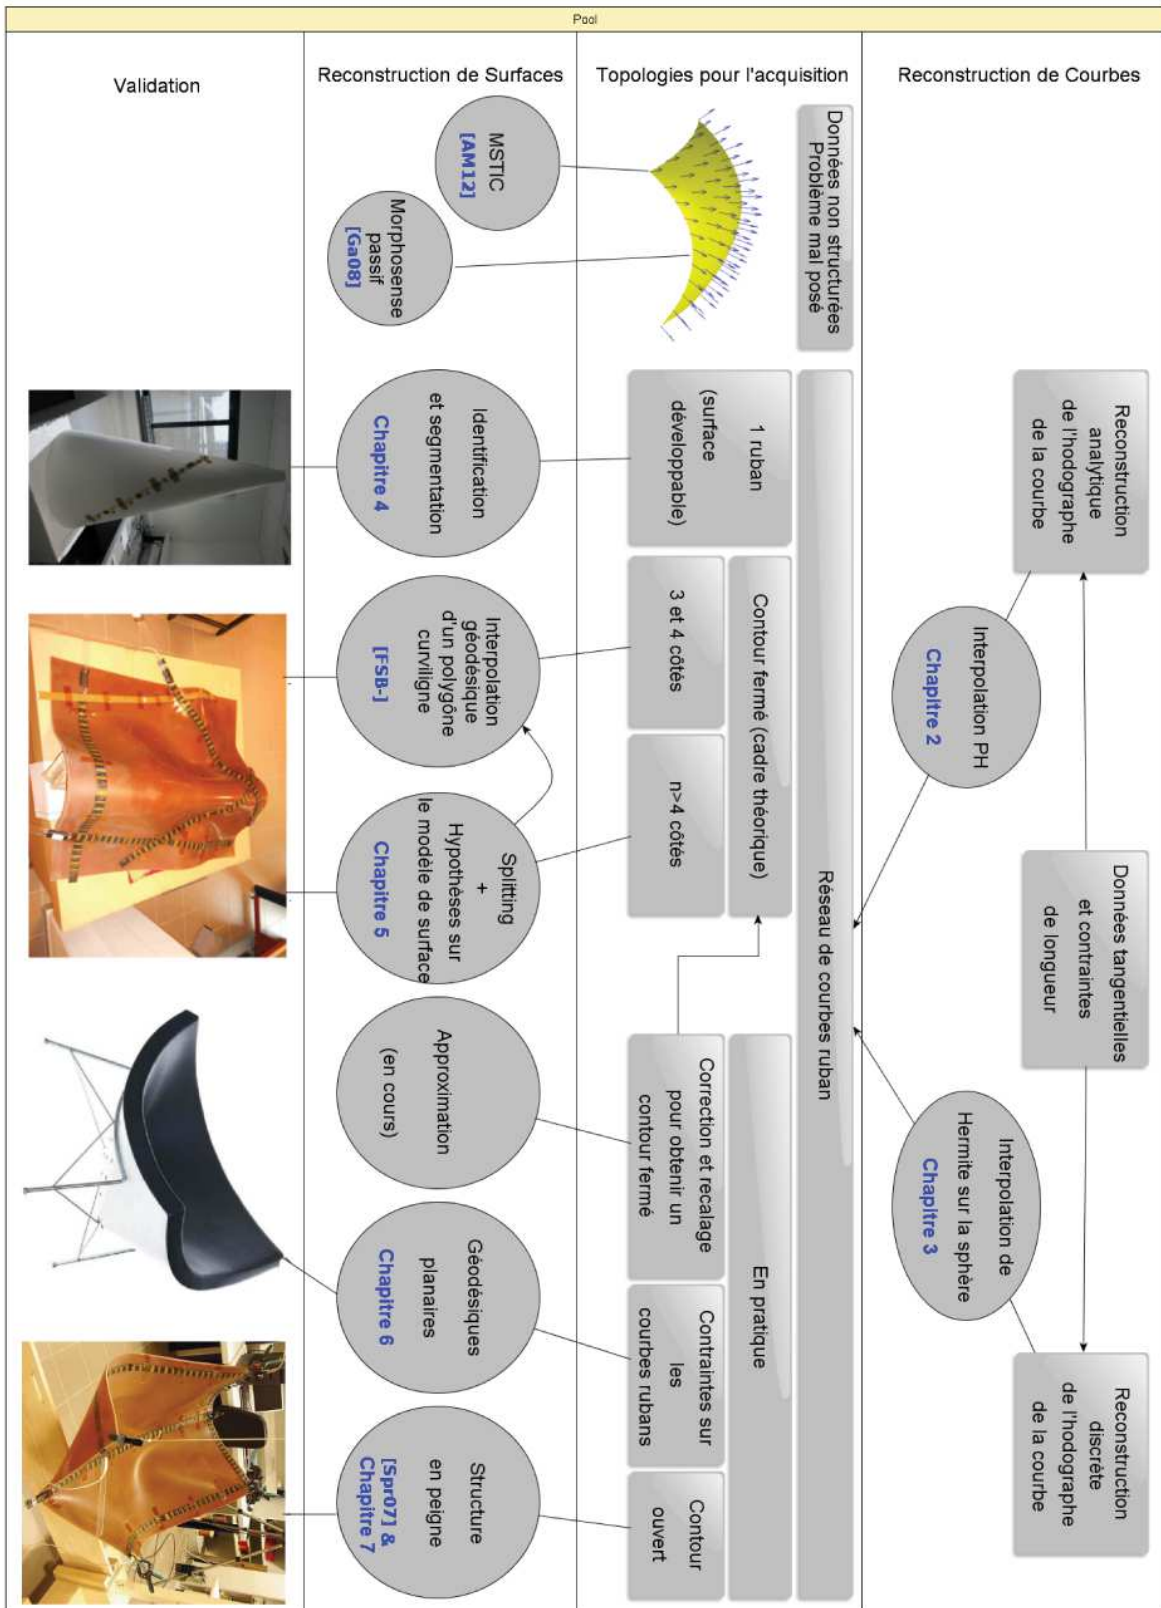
Pool

Validation

Reconstruction de Surfaces

Topologies pour l'acquisition

Reconstruction de Courbes

Données non structurées
Problème mal posé

MSTIC
[AM12]

Morphosense passif
[Ga08]

Réseau de courbes ruban

Reconstruction analytique de l'hodographe de la courbe

Interpolation PH
Chapitre 2

Données tangentielles et contraintes de longueur

Interpolation de Hermite sur la sphère
Chapitre 3

Reconstruction discrète de l'hodographe de la courbe

1 ruban (surface développable)

Identification et segmentation
Chapitre 4

Contour fermé (cadre théorique)

3 et 4 côtés

n>4 côtés

Interpolation géodésique d'un polygône curviligne
[FSB-]

Splitting + Hypothèses sur le modèle de surface
Chapitre 5

En pratique

Correction et recalage pour obtenir un contour fermé

Approximation (en cours)

Contraintes sur les courbes rubans

Géodésiques planaires
Chapitre 6

Contour ouvert

Structure en peigne
[Spr07] & Chapitre 7